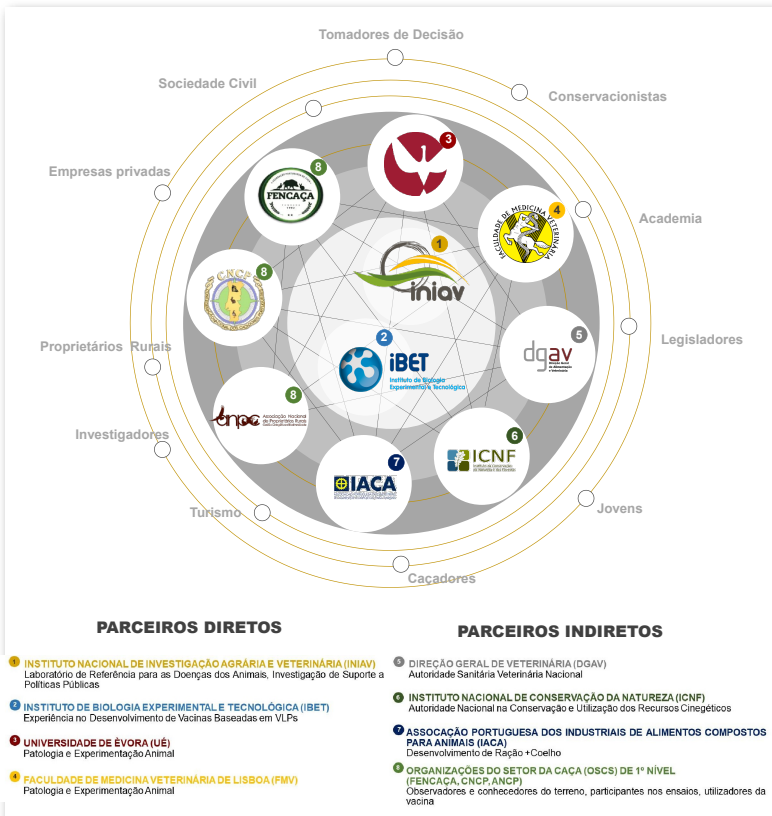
Tomadores de Decisão

Sociedade Civil

Conservacionistas

Empresas privadas

Academia

Legisladores

Proprietários Rurais

Investigadores

Jovens

Turismo

Caçadores

8 FENCAÇA

3

4 FACULDADE DE MEDICINA VETERINÁRIA

1 iniav

8 CNCP

2 iBET Instituto de Biologia Experimental e Tecnológica

5 dgav

8 anpc Associação Nacional de Proprietários Rurais

6 ICNF

7 IACA

PARCEIROS DIRETOS

1 INSTITUTO NACIONAL DE INVESTIGAÇÃO AGRÁRIA E VETERINÁRIA (INIAV)
Laboratório de Referência para as Doenças dos Animais, Investigação de Suporte a Políticas Públicas

2 INSTITUTO DE BIOLOGIA EXPERIMENTAL E TECNOLÓGICA (IBET)
Experiência no Desenvolvimento de Vacinas Baseadas em VLPs

3 UNIVERSIDADE DE ÉVORA (UÉ)
Patologia e Experimentação Animal

4 FACULDADE DE MEDICINA VETERINÁRIA DE LISBOA (FMV)
Patologia e Experimentação Animal

PARCEIROS INDIRETOS

5 DIREÇÃO GERAL DE VETERINÁRIA (DGAV)
Autoridade Sanitária Veterinária Nacional

6 INSTITUTO NACIONAL DE CONSERVAÇÃO DA NATUREZA (ICNF)
Autoridade Nacional na Conservação e Utilização dos Recursos Cinegéticos

7 ASSOCAÇÃO PORTUGUESA DOS INDUSTRIAIS DE ALIMENTOS COMPOSTOS PARA ANIMAIS (IACA)
Desenvolvimento de Ração +Coelho

8 ORGANIZAÇÕES DO SETOR DA CAÇA (OSCS) DE 1º NÍVEL (FENCAÇA, CNCP, ANCP)
Observadores e conhecedores do terreno, participantes nos ensaios, utilizadores da vacina